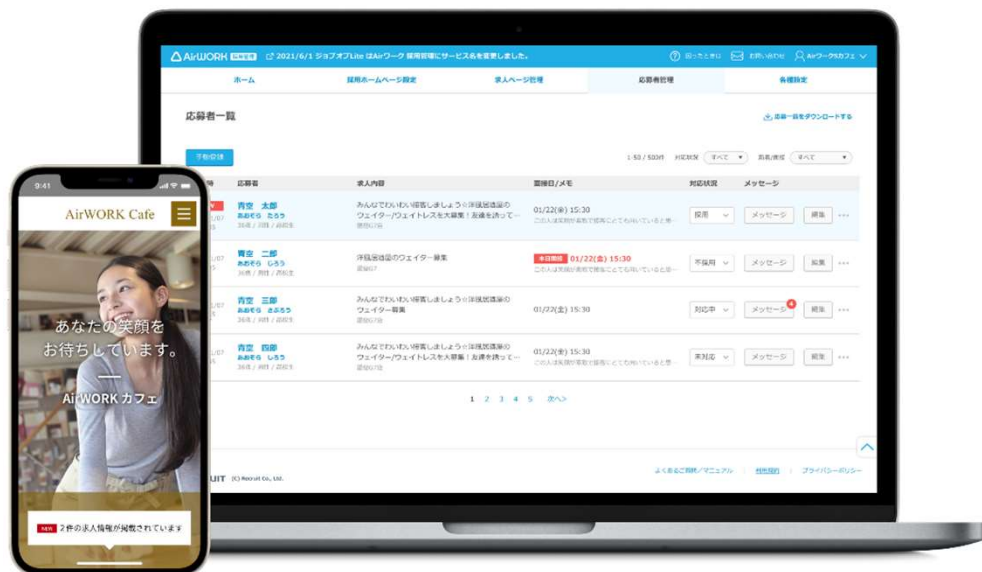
AirWORK 採用管理 2021/6/1 ジョブオプLite はAirワーク 採用管理にサービス名を変更しました。 困ったときは お問い合わせ Airワークカフェ

ホーム 採用ホームページ設定 求人ページ管理 応募者管理 各種設定

応募者一覧

応募一覧をダウンロードする

手動登録

1-50 / 500件 対応状況 すべて 長島/美保 すべて

| 応募者 | 求人内容 | 面接日/メモ | 対応状況 | メッセージ |
|---|---|---|---|---|
| 青空 太郎 あおぞら たろう | みんなでわいわい接客しましょう☆洋風居酒屋のウェイター/ウェイトレスを大募集！友達を誘って… | 01/22(金) 15:30 | 採用 | メッセージ 編集 |
| 青空 二郎 あおぞら じろう | 洋風居酒屋のウェイター募集 | 本日面接 01/22(金) 15:30 | 不採用 | メッセージ 編集 |
| 青空 三郎 あおぞら さぶろう | みんなでわいわい接客しましょう☆洋風居酒屋のウェイター募集 | 01/22(金) 15:30 | 対応中 | メッセージ 4 編集 |
| 青空 四郎 あおぞら しろう | みんなでわいわい接客しましょう☆洋風居酒屋のウェイター/ウェイトレスを大募集！友達を誘って… | 01/22(金) 15:30 | 未対応 | メッセージ 編集 |

1 2 3 4 5 次へ

よくあるご質問/マニュアル 利用規約 プライバシーポリシー

(C) Recruit Co., Ltd.

9:41

AirWORK Cafe

あなたの笑顔をお待ちしています。

AirWORK カフェ

NEW 2件の求人情報が掲載されています